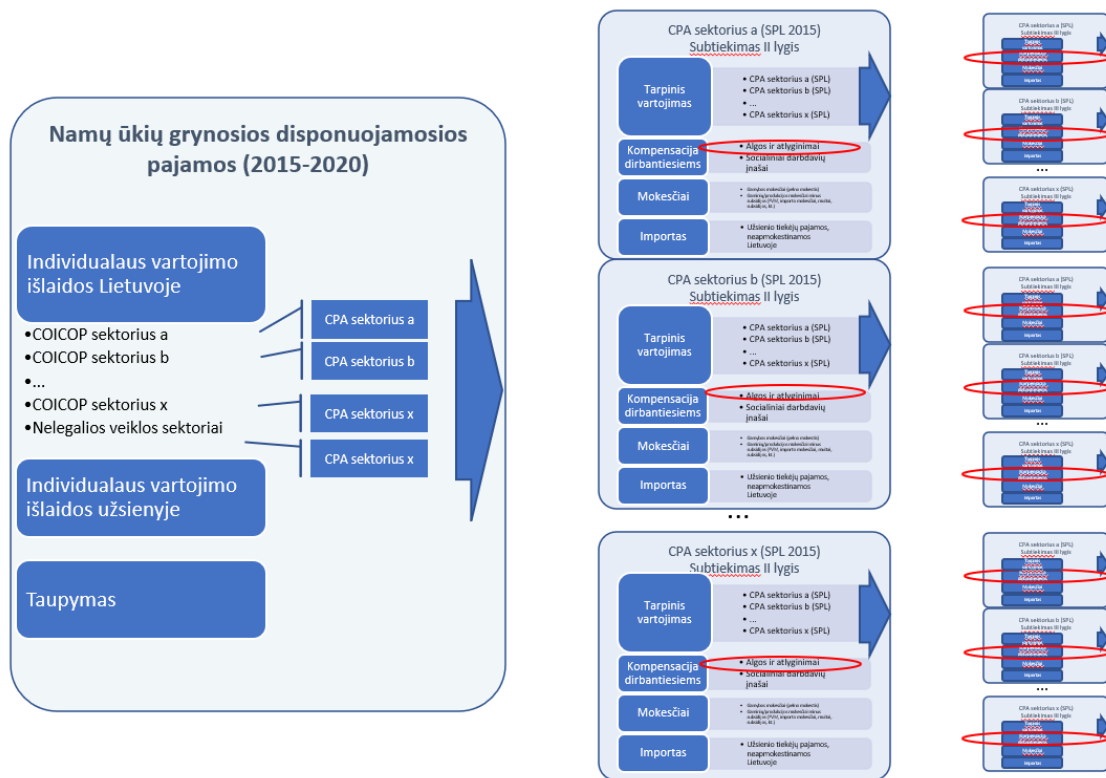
Namų ūkių grynosios disponuojamosios pajamos (2015-2020)

Individualaus vartojimo išlaidos Lietuvoje

•COICOP sektorius a
•COICOP sektorius b
•...
•COICOP sektorius x
•Nelegalios veiklos sektoriai

Individualaus vartojimo išlaidos užsienyje

Taupymas

CPA sektorius a
CPA sektorius b
CPA sektorius x
CPA sektorius x

CPA sektorius a (SPL 2015)
Subtiekimas II lygis

Tarpinis vartojimas
• CPA sektorius a (SPL)
• CPA sektorius b (SPL)
• ...
• CPA sektorius x (SPL)

Kompensacija dirbantiesiems
• Algos ir atlyginimai
• Socialiniai darbdavių įnašai

Mokesčiai
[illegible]

Importas
• Užsienio tiekėjų pajamos, neapmokestinamos Lietuvoje

CPA sektorius b (SPL 2015)
Subtiekimas II lygis

Tarpinis vartojimas
• CPA sektorius a (SPL)
• CPA sektorius b (SPL)
• ...
• CPA sektorius x (SPL)

Kompensacija dirbantiesiems
• Algos ir atlyginimai
• Socialiniai darbdavių įnašai

Mokesčiai
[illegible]

Importas
• Užsienio tiekėjų pajamos, neapmokestinamos Lietuvoje

...

CPA sektorius x (SPL 2015)
Subtiekimas II lygis

Tarpinis vartojimas
• CPA sektorius a (SPL)
• CPA sektorius b (SPL)
• ...
• CPA sektorius x (SPL)

Kompensacija dirbantiesiems
• Algos ir atlyginimai
• Socialiniai darbdavių įnašai

Mokesčiai
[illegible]

Importas
• Užsienio tiekėjų pajamos, neapmokestinamos Lietuvoje

CPA sektorius a (SPL)
Subtiekimas III lygis
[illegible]

CPA sektorius b (SPL)
Subtiekimas III lygis
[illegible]

...

CPA sektorius x (SPL)
Subtiekimas III lygis
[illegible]

CPA sektorius a (SPL)
Subtiekimas III lygis
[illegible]

CPA sektorius b (SPL)
Subtiekimas III lygis
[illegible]

...

CPA sektorius x (SPL)
Subtiekimas III lygis
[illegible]

CPA sektorius a (SPL)
Subtiekimas III lygis
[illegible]

CPA sektorius b (SPL)
Subtiekimas III lygis
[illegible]

...

CPA sektorius x (SPL)
Subtiekimas III lygis
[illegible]